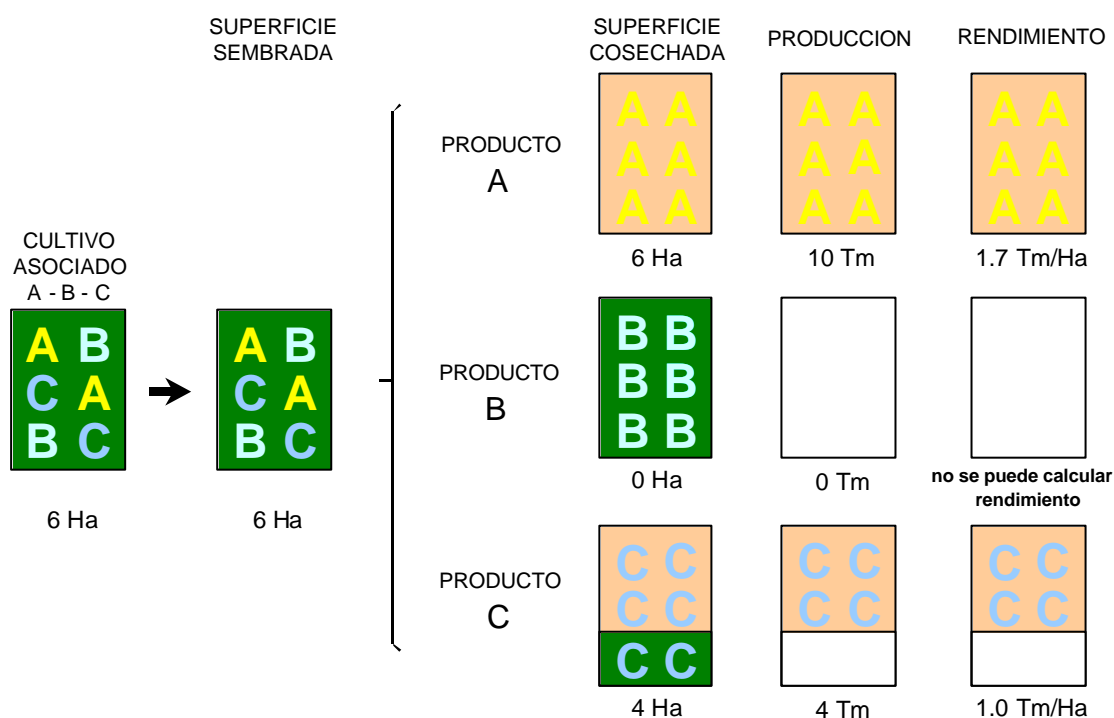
SUPERFICIE SEMBRADA

SUPERFICIE COSECHADA

PRODUCCION

RENDIMIENTO

CULTIVO ASOCIADO
A - B - C

A B
C A
B C

6 Ha

A B
C A
B C

6 Ha

PRODUCTO
A

A A
A A
A A

6 Ha

A A
A A
A A

10 Tm

A A
A A
A A

1.7 Tm/Ha

PRODUCTO
B

B B
B B
B B

0 Ha

0 Tm

no se puede calcular rendimiento

PRODUCTO
C

C C
C C
C C

4 Ha

C C
C C

4 Tm

C C
C C

1.0 Tm/Ha